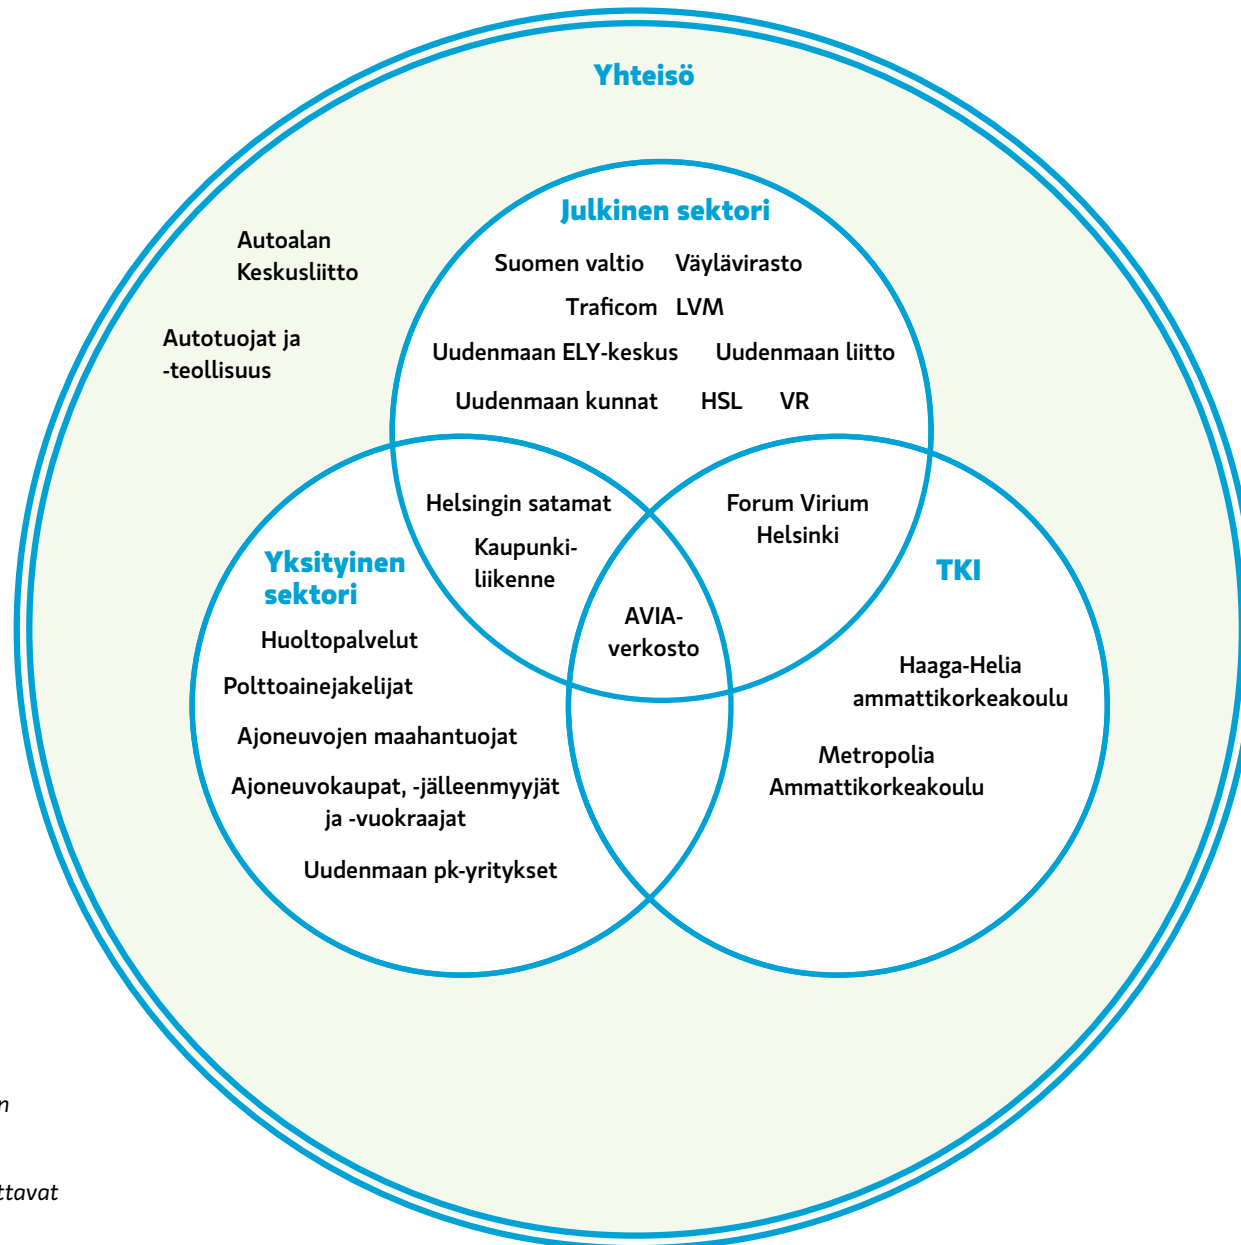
Yhteisö

Autoalan Keskusliitto

Autotuojat ja -teollisuus

Julkinen sektori

Suomen valtio Väylävirasto

Traficom LVM

Uudenmaan ELY-keskus Uudenmaan liitto

Uudenmaan kunnat HSL VR

Helsingin satamat

Kaupunkiliikenne

Forum Virium Helsinki

Yksityinen sektori

TKI

AVIA-verkosto

Huoltopalvelut

Polttoainejakelijat

Ajoneuvojen maahantuojat

Ajoneuvokaupat, -jälleenmyyjät ja -vuokraajat

Uudenmaan pk-yritykset

Haaga-Helia ammattikorkeakoulu

Metropolia Ammattikorkeakoulu

n

ttavat